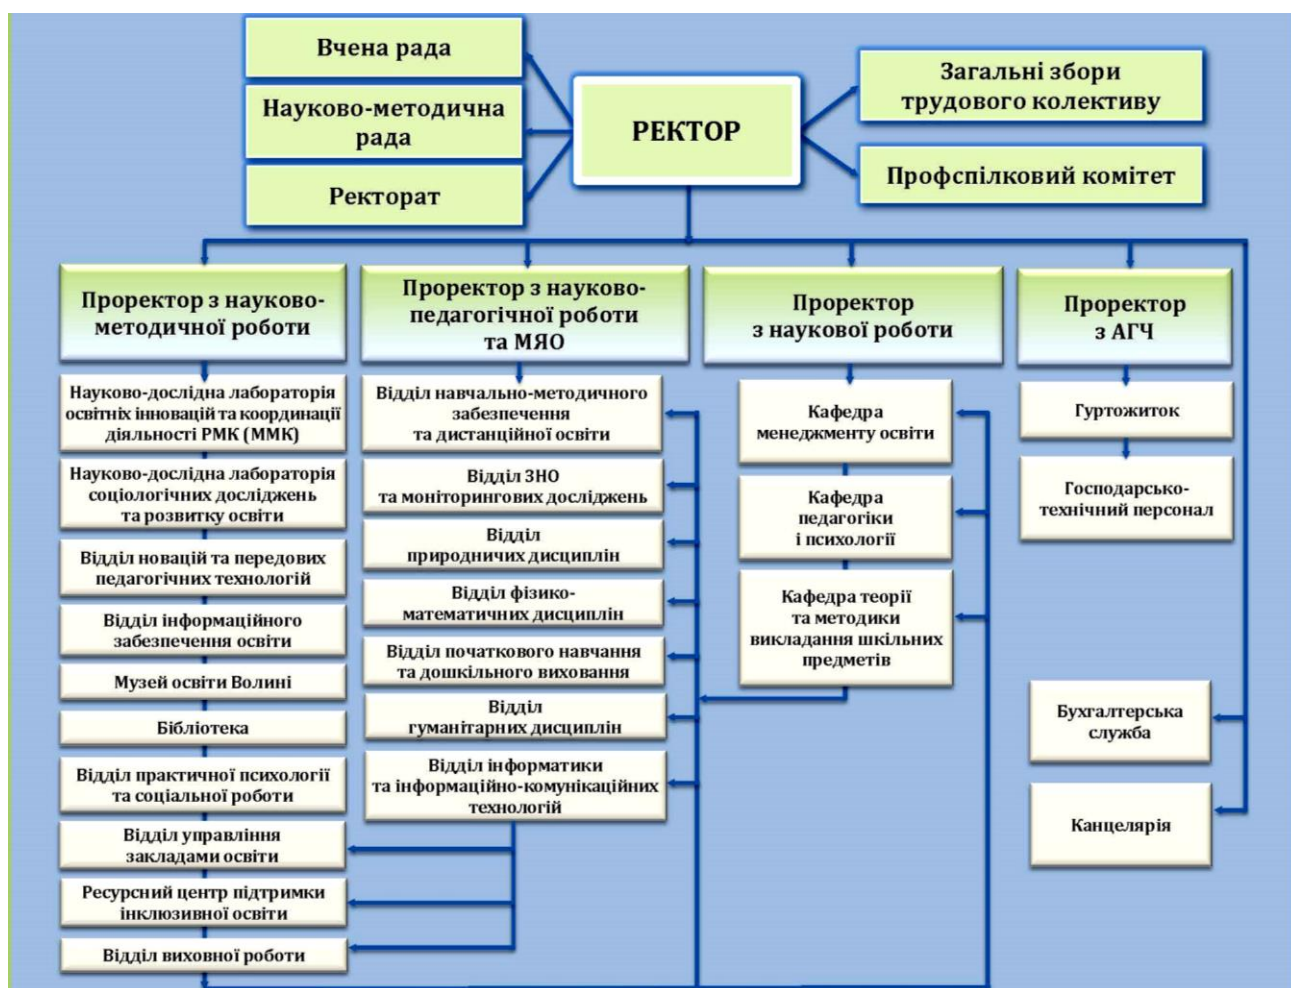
Вчена рада

Науково-методична рада

Ректорат

РЕКТОР

Загальні збори трудового колективу

Профспілковий комітет

Проректор з науково-методичної роботи

Науково-дослідна лабораторія освітніх інновацій та координації діяльності РМК (ММК)

Науково-дослідна лабораторія соціологічних досліджень та розвитку освіти

Відділ новацій та передових педагогічних технологій

Відділ інформаційного забезпечення освіти

Музей освіти Волині

Бібліотека

Відділ практичної психології та соціальної роботи

Відділ управління закладами освіти

Ресурсний центр підтримки інклюзивної освіти

Відділ виховної роботи

Проректор з науково-педагогічної роботи та МЯО

Відділ навчально-методичного забезпечення та дистанційної освіти

Відділ ЗНО та моніторингових досліджень

Відділ природничих дисциплін

Відділ фізико-математичних дисциплін

Відділ початкового навчання та дошкільного виховання

Відділ гуманітарних дисциплін

Відділ інформатики та інформаційно-комунікаційних технологій

Проректор з наукової роботи

Кафедра менеджменту освіти

Кафедра педагогіки і психології

Кафедра теорії та методики викладання шкільних предметів

Проректор з АГЧ

Гуртожиток

Господарсько-технічний персонал

Бухгалтерська служба

Канцелярія